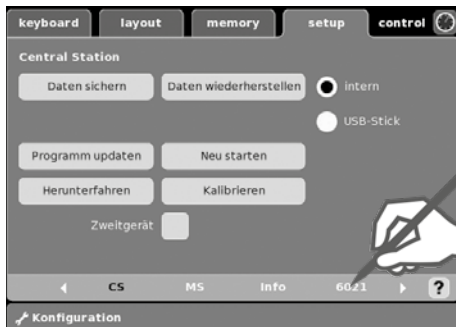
keyboard layout memory setup control

Central Station

Daten sichern

Daten wiederherstellen

intern

USB-Stick

Programm updaten

Neu starten

Herunterfahren

Kalibrieren

Zweitgerät

CS MS Info 6021 ?

Konfiguration